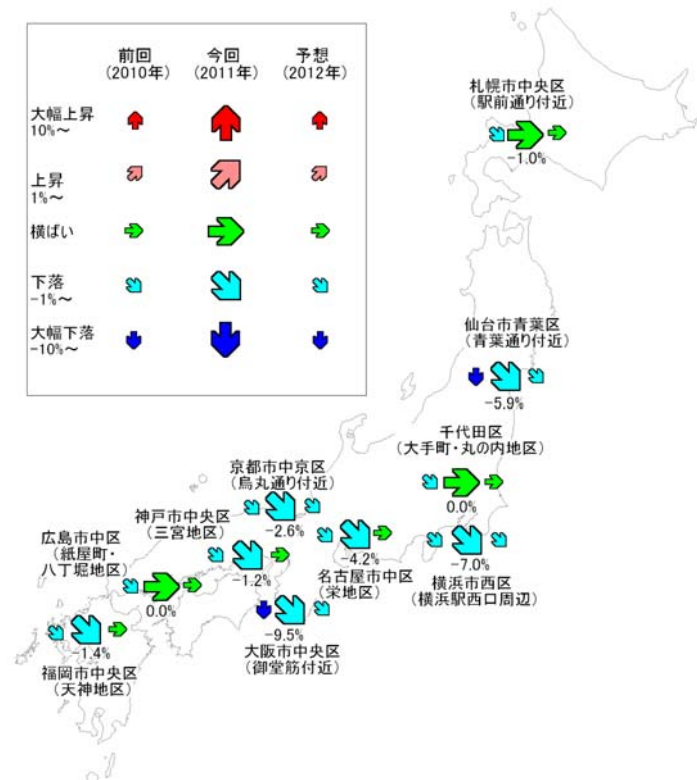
|  | 前回 (2010年) | 今回 (2011年) | 予想 (2012年) |
|---|---|---|---|
| 大幅上昇 10%～ |  |  |  |
| 上昇 1%～ |  |  |  |
| 横ばい |  |  |  |
| 下落 -1%～ |  |  |  |
| 大幅下落 -10%～ |  |  |  |

札幌市中央区 (駅前通り付近)
-1.0%

仙台市青葉区 (青葉通り付近)
-5.9%

千代田区 (大手町・丸の内地区)
0.0%

横浜市西区 (横浜駅西口周辺)
-7.0%

名古屋市中区 (栄地区)
-4.2%

京都市中京区 (烏丸通り付近)
-2.6%

大阪市中央区 (御堂筋付近)
-9.5%

神戸市中央区 (三宮地区)
-1.2%

広島市中区 (紙屋町・八丁堀地区)
0.0%

福岡市中央区 (天神地区)
-1.4%